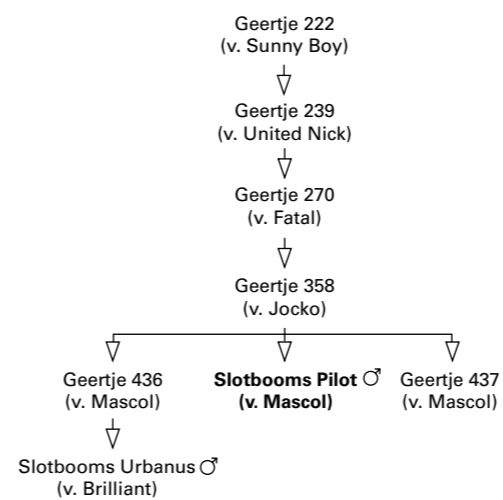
Geertje 222
(v. Sunny Boy)

Geertje 239
(v. United Nick)

Geertje 270
(v. Fatal)

Geertje 358
(v. Jocko)

Geertje 436
(v. Mascol)

**Slotbooms Pilot ♂**
**(v. Mascol)**

Geertje 437
(v. Mascol)

Slotbooms Urbanus ♂
(v. Brilliant)